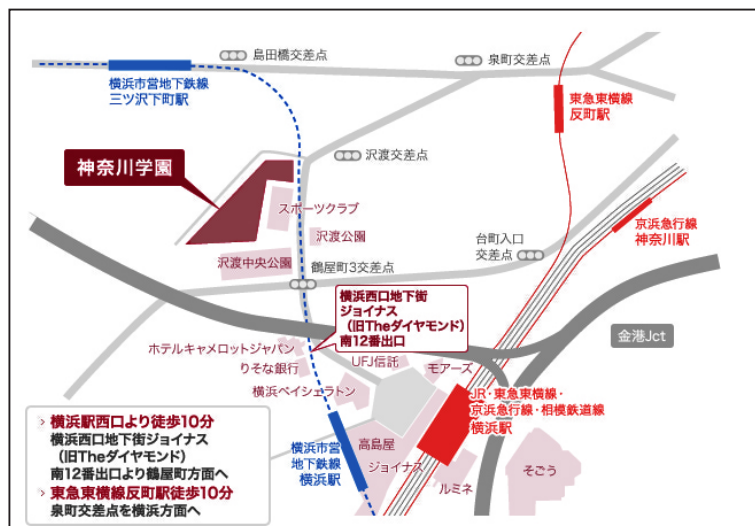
島田橋交差点

泉町交差点

横浜市営地下鉄線
三ツ沢下町駅

東急東横線
反町駅

神奈川学園

沢渡交差点

スポーツクラブ

京浜急行線
神奈川駅

沢渡公園

台町入口
交差点

沢渡中央公園

鶴屋町3交差点

横浜西口地下街
ジョイナス
（旧Theダイヤモンド）
南12番出口

金港Jct

ホテルキャメロットジャパン

りそな銀行

UFJ信託

モアーズ

横浜ベイシェラトン

JR・東急東横線・
京浜急行線・相模鉄道線
横浜駅

高島屋

横浜市営
地下鉄線
横浜駅

ジョイナス

そごう

ルミネ

横浜駅西口より徒歩10分
横浜西口地下街ジョイナス
（旧Theダイヤモンド）
南12番出口より鶴屋町方面へ
東急東横線反町駅徒歩10分
泉町交差点を横浜方面へ